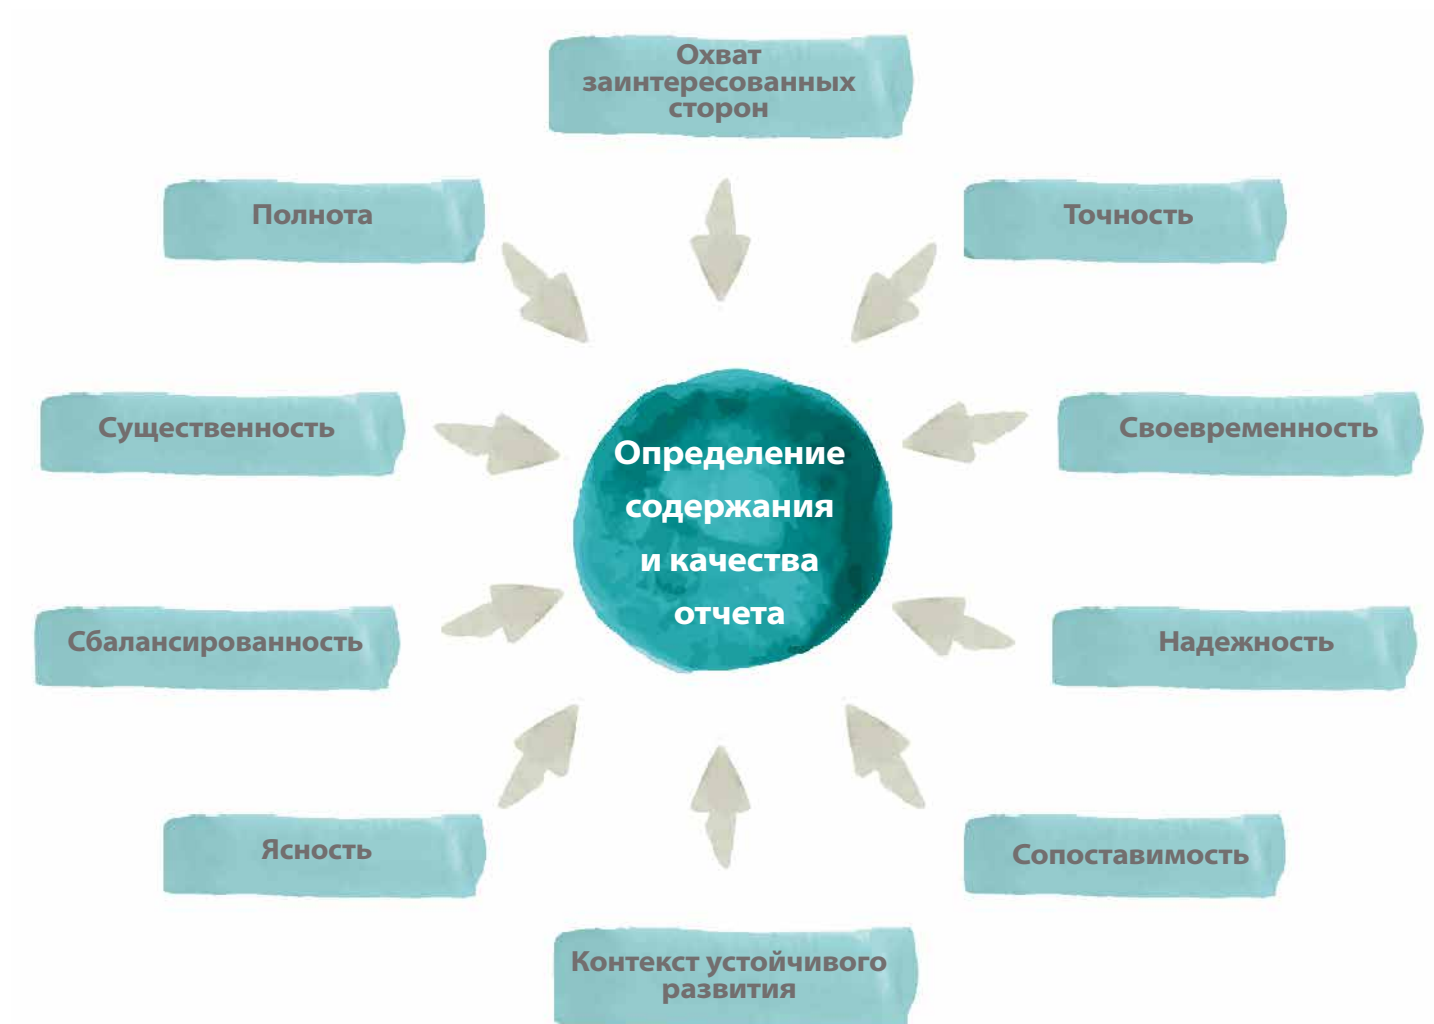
Охват заинтересованных сторон

Полнота

Точность

Существенность

Определение содержания и качества отчета

Своевременность

Сбалансированность

Надежность

Ясность

Сопоставимость

Контекст устойчивого развития